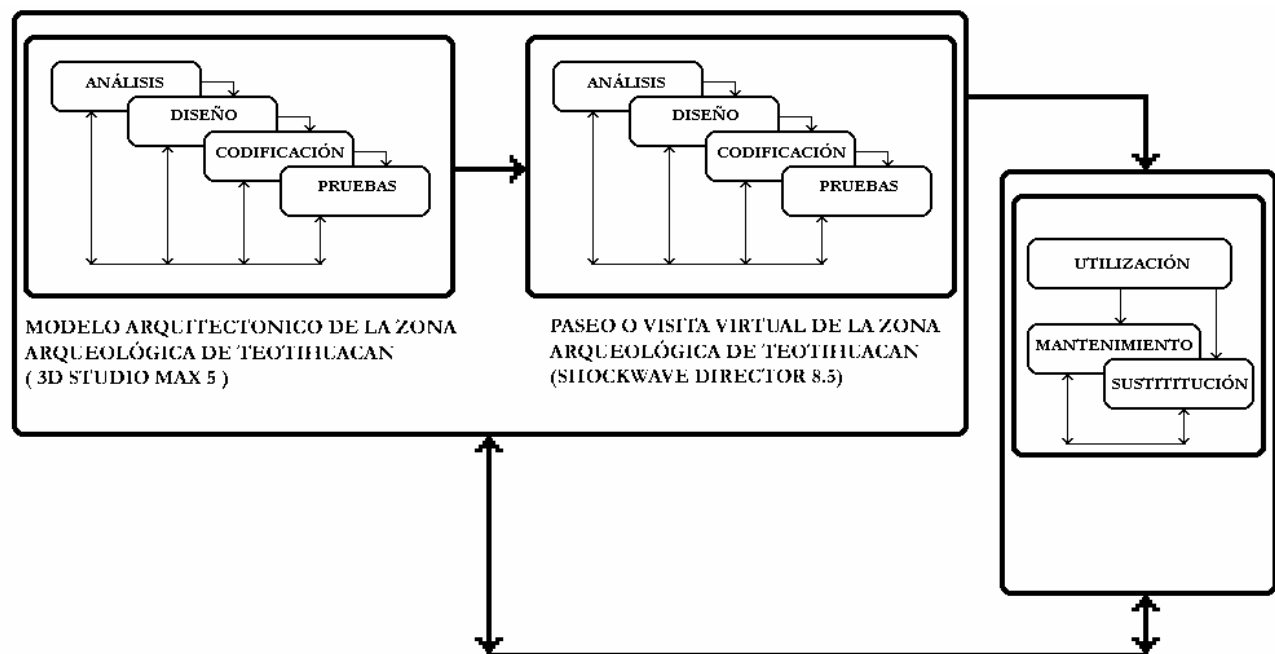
ANÁLISIS
DISEÑO
CODIFICACIÓN
PRUEBAS

MODELO ARQUITECTONICO DE LA ZONA ARQUEOLÓGICA DE TEOTIHUACAN ( 3D STUDIO MAX 5 )

ANÁLISIS
DISEÑO
CODIFICACIÓN
PRUEBAS

PASEO O VISITA VIRTUAL DE LA ZONA ARQUEOLÓGICA DE TEOTIHUACAN (SHOCKWAVE DIRECTOR 8.5)

UTILIZACIÓN
MANTENIMIENTO
SUSTITITUCIÓN